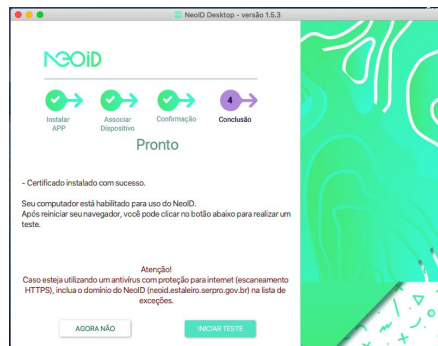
NeoID Desktop - versão 1.5.3

NEOID

Instalar APP

Associar Dispositivo

Confirmação

4

Conclusão

Pronto

- Certificado instalado com sucesso.

Seu computador está habilitado para uso do NeoID.
Após reiniciar seu navegador, você pode clicar no botão abaixo para realizar um teste.

Atenção!
Caso esteja utilizando um antivírus com proteção para internet (escaneamento HTTPS), inclua o domínio do NeoID (neoid.estaleiro.serpro.gov.br) na lista de exceções.

AGORA NÃO

INICIAR TESTE